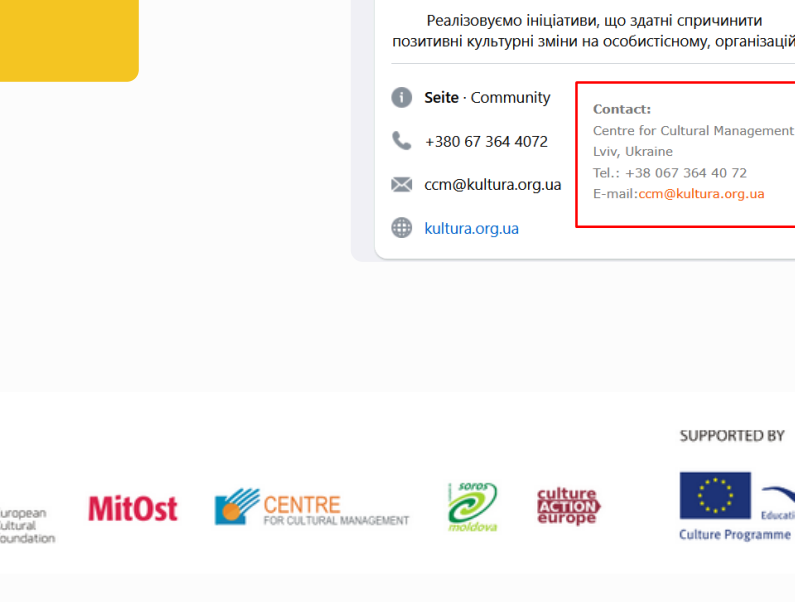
Реалізовуємо ініціативи, що здатні спричинити позитивні культурні зміни на особистісному, організацій

Seite · Community

+380 67 364 4072

ccm@kultura.org.ua

kultura.org.ua

Contact:
Centre for Cultural Management
Lviv, Ukraine
Tel.: +38 067 364 40 72
E-mail:ccm@kultura.org.ua

SUPPORTED BY

uropean ultural oundation

MitOst

CENTRE FOR CULTURAL MANAGEMENT

soros moldova

culture ACTION europe

Culture Programme

Educati